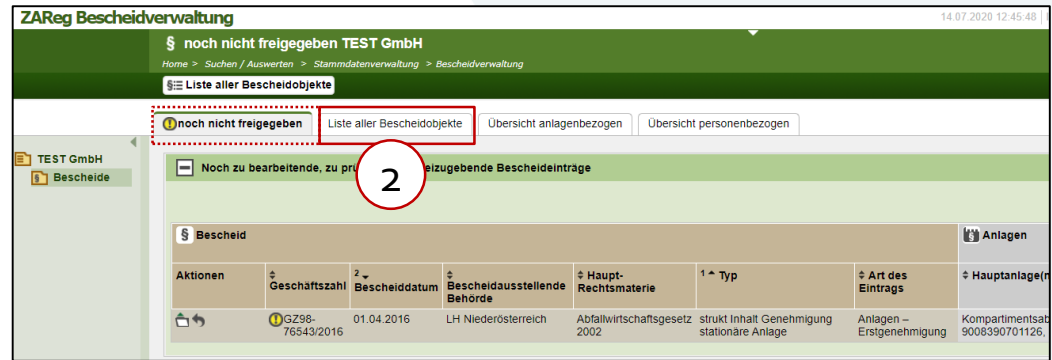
ZAReg Bescheidverwaltung

14.07.2020 12:45:48

§ noch nicht freigegeben TEST GmbH

Home > Suchen / Auswerten > Stammdatenverwaltung > Bescheidverwaltung

Liste aller Bescheidobjekte

noch nicht freigegeben | Liste aller Bescheidobjekte | Übersicht anlagenbezogen | Übersicht personenbezogen

TEST GmbH
Bescheide

Noch zu bearbeitende, zu prü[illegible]eizugebende Bescheideinträge

2

| § Bescheid | | | | | | | Anlagen |
|---|---|---|---|---|---|---|---|
| Aktionen | Geschäftszahl | 2 Bescheiddatum | Bescheidausstellende Behörde | Haupt-Rechtsmaterie | 1 Typ | Art des Eintrags | Hauptanlage(n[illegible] |
| | GZ98-76543/2016 | 01.04.2016 | LH Niederösterreich | Abfallwirtschaftsgesetz 2002 | strukt Inhalt Genehmigung stationäre Anlage | Anlagen – Erstgenehmigung | Kompartimentsab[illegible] 9008390701126, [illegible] |